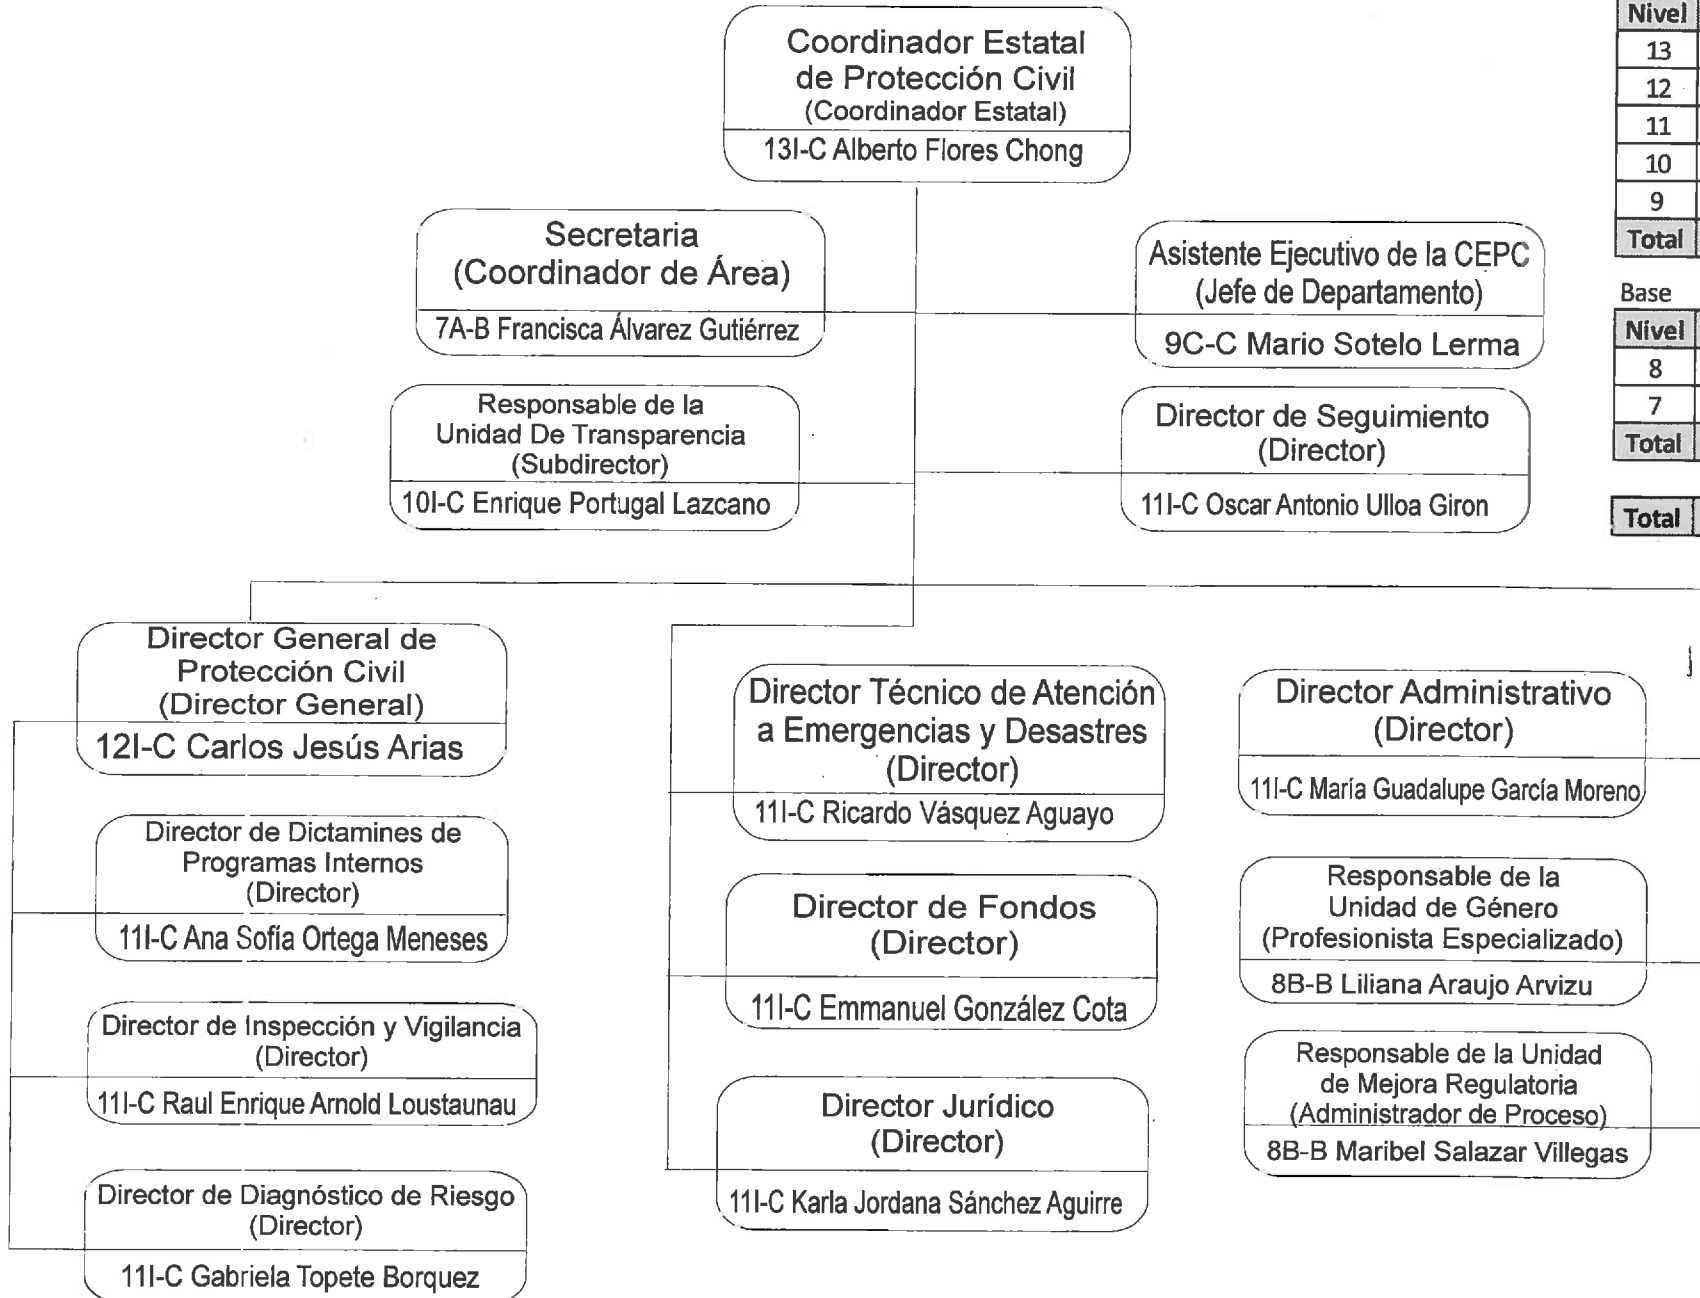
Coordinador Estatal de Protección Civil (Coordinador Estatal)
13I-C Alberto Flores Chong

Secretaria (Coordinador de Área)
7A-B Francisca Álvarez Gutiérrez

Asistente Ejecutivo de la CEPC (Jefe de Departamento)
9C-C Mario Sotelo Lerma

Responsable de la Unidad De Transparencia (Subdirector)
10I-C Enrique Portugal Lazcano

Director de Seguimiento (Director)
11I-C Oscar Antonio Ulloa Giron

Director General de Protección Civil (Director General)
12I-C Carlos Jesús Arias

Director de Dictamines de Programas Internos (Director)
11I-C Ana Sofia Ortega Meneses

Director de Inspección y Vigilancia (Director)
11I-C Raul Enrique Arnold Loustaunau

Director de Diagnóstico de Riesgo (Director)
11I-C Gabriela Topete Borquez

Director Técnico de Atención a Emergencias y Desastres (Director)
11I-C Ricardo Vásquez Aguayo

Director de Fondos (Director)
11I-C Emmanuel González Cota

Director Jurídico (Director)
11I-C Karla Jordana Sánchez Aguirre

Director Administrativo (Director)
11I-C María Guadalupe García Moreno

Responsable de la Unidad de Género (Profesionista Especializado)
8B-B Liliana Araujo Arvizu

Responsable de la Unidad de Mejora Regulatoria (Administrador de Proceso)
8B-B Maribel Salazar Villegas

| Nivel |
|---|
| 13 |
| 12 |
| 11 |
| 10 |
| 9 |
| Total |

Base

| Nivel |
|---|
| 8 |
| 7 |
| Total |

Total